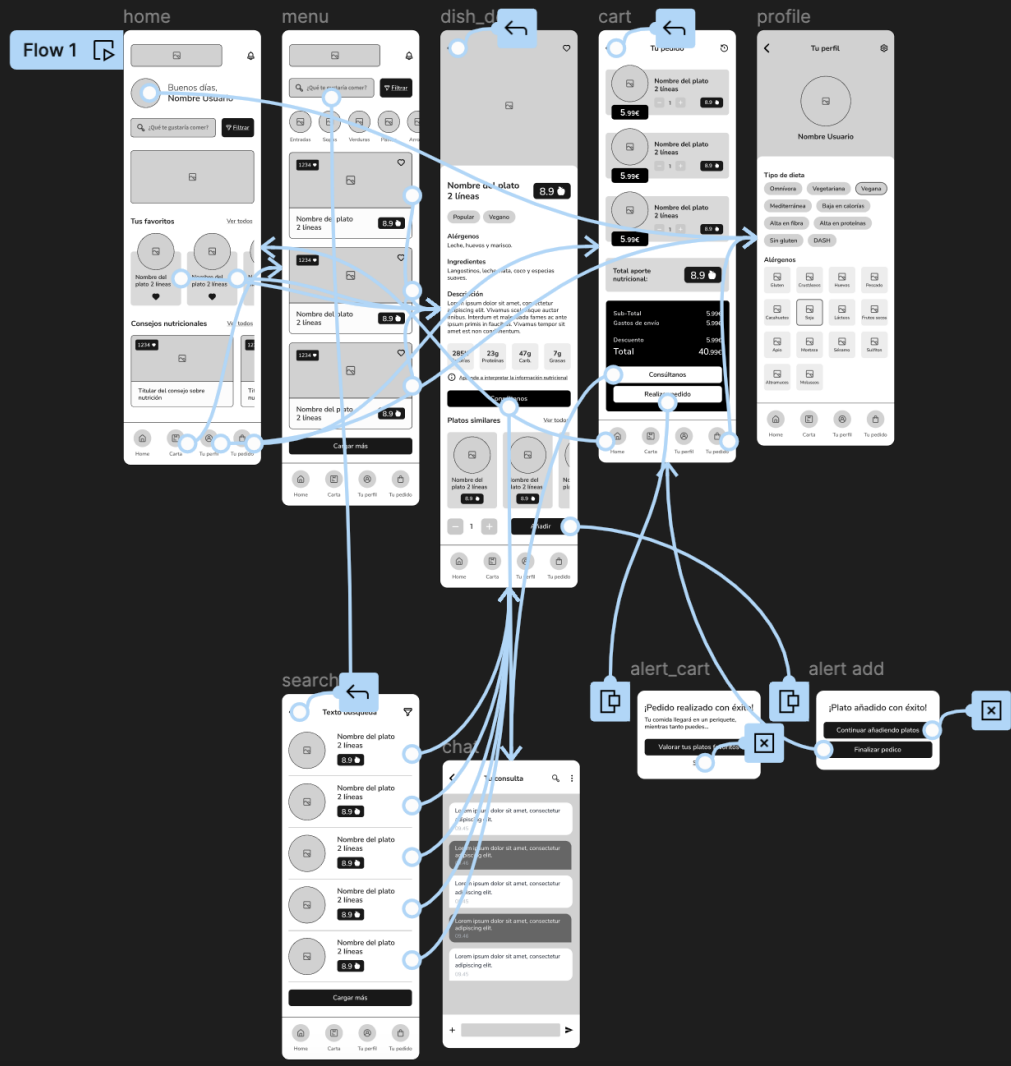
Flow 1

home

Buenos días, Nombre Usuario

¿Qué te gustaría comer?
Filtrar

Tus favoritos
Ver todos

Nombre del plato 2 líneas
Nombre del plato 2 líneas

Consejos nutricionales
Ver todos

1234

Titular del consejo sobre nutrición

Home
Carta
Tu perfil
Tu pedido

menu

¿Qué te gustaría comer?
Filtrar

Entradas
Sopas
Verduras
Pastas
Arroces

1234
Nombre del plato 2 líneas
8.9

1234
Nombre del plato 2 líneas
8.9

1234
Nombre del plato 2 líneas
8.9

Cargar más

Home
Carta
Tu perfil
Tu pedido

dish_d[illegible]

Nombre del plato 2 líneas
8.9

Popular
Vegano

Alérgenos
Leche, huevos y marisco.

Ingredientes
Langostinos, leche, nata, coco y especias suaves.

Descripción
Lorem ipsum dolor sit amet, consectetur adipiscing elit. Vivamus scelerisque auctor finibus. Interdum et malesuada fames ac ante ipsum primis in faucibus. Vivamus tempor sit amet est non condimentum.

285k Calorías
23g Proteínas
47g Carb.
7g Grasas

Aprende a interpretar la información nutricional

Consúltanos

Platos similares
Ver todos

Nombre del plato 2 líneas
8.9
Nombre del plato 2 líneas
8.9

1
Añadir

Home
Carta
Tu perfil
Tu pedido

cart

Tu pedido

Nombre del plato 2 líneas
1
8.9
5.99€

Nombre del plato 2 líneas
1
8.9
5.99€

Nombre del plato 2 líneas
1
8.9
5.99€

Total aporte nutricional:
8.9

Sub-Total 5.99€
Gastos de envío 5.99€
Descuento 5.99€
Total 40.99€

Consúltanos
Realizar pedido

Home
Carta
Tu perfil
Tu pedido

profile

Tu perfil

Nombre Usuario

Tipo de dieta
Omnívora
Vegetariana
Vegana
Mediterránea
Baja en calorías
Alta en fibra
Alta en proteínas
Sin gluten
DASH

Alérgenos
Gluten
Crustáceos
Huevos
Pescado
Cacahuetes
Soja
Lácteos
Frutos secos
Apio
Mostaza
Sésamo
Sulfitos
Altramuces
Moluscos

Home
Carta
Tu perfil
Tu pedido

search

Texto búsqueda

Nombre del plato 2 líneas
8.9
Nombre del plato 2 líneas
8.9
Nombre del plato 2 líneas
8.9
Nombre del plato 2 líneas
8.9
Nombre del plato 2 líneas
8.9

Cargar más

Home
Carta
Tu perfil
Tu pedido

chat

Tu consulta

Lorem ipsum dolor sit amet, consectetur adipiscing elit.
09:41
Lorem ipsum dolor sit amet, consectetur adipiscing elit.
Lorem ipsum dolor sit amet, consectetur adipiscing elit.
09:45
Lorem ipsum dolor sit amet, consectetur adipiscing elit.
09:46
Lorem ipsum dolor sit amet, consectetur adipiscing elit.
09:41

alert_cart

¡Pedido realizado con éxito!
Tu comida llegará en un periquete, mientras tanto puedes...
Valorar tus platos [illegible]
S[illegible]

alert add

¡Plato añadido con éxito!
Continuar añadiendo platos
Finalizar pedido